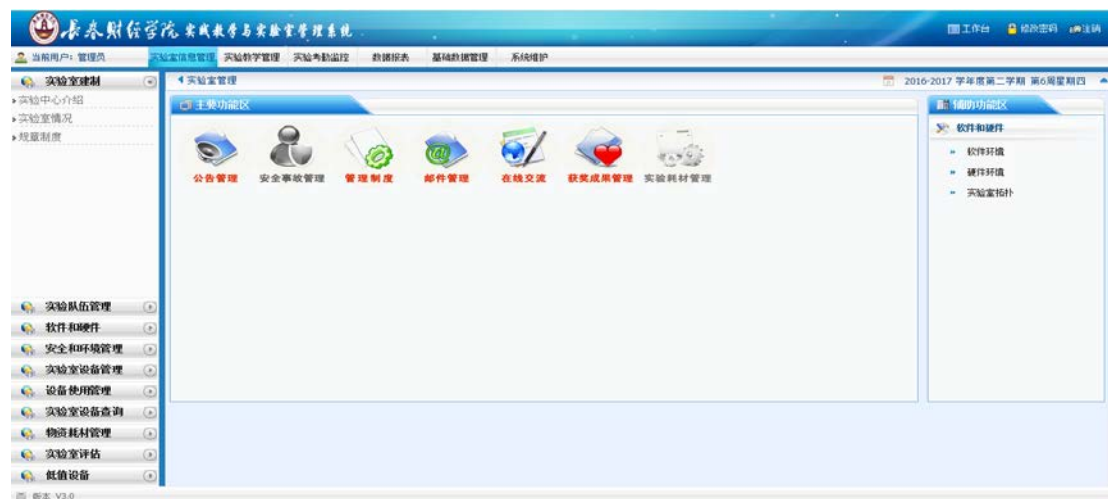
长春财经学院 实践教学与实验室管理系统

工作台 修改密码 注销

当前用户: 管理员

实验室信息管理 实验教学管理 实验考勤监控 数据报表 基础数据管理 系统维护

实验室建制

实验中心介绍
实验室情况
规章制度

实验室管理

2016-2017 学年度第二学期 第6周星期四

主要功能区

公告管理 安全事故管理 管理制度 邮件管理 在线交流 获奖成果管理 实验耗材管理

辅助功能区

软件和硬件

软件环境
硬件环境
实验室拓扑

实验队伍管理
软件和硬件
安全和环境管理
实验室设备管理
设备使用管理
实验室设备查询
物资耗材管理
实验室评估
低值设备

版本 V3.0